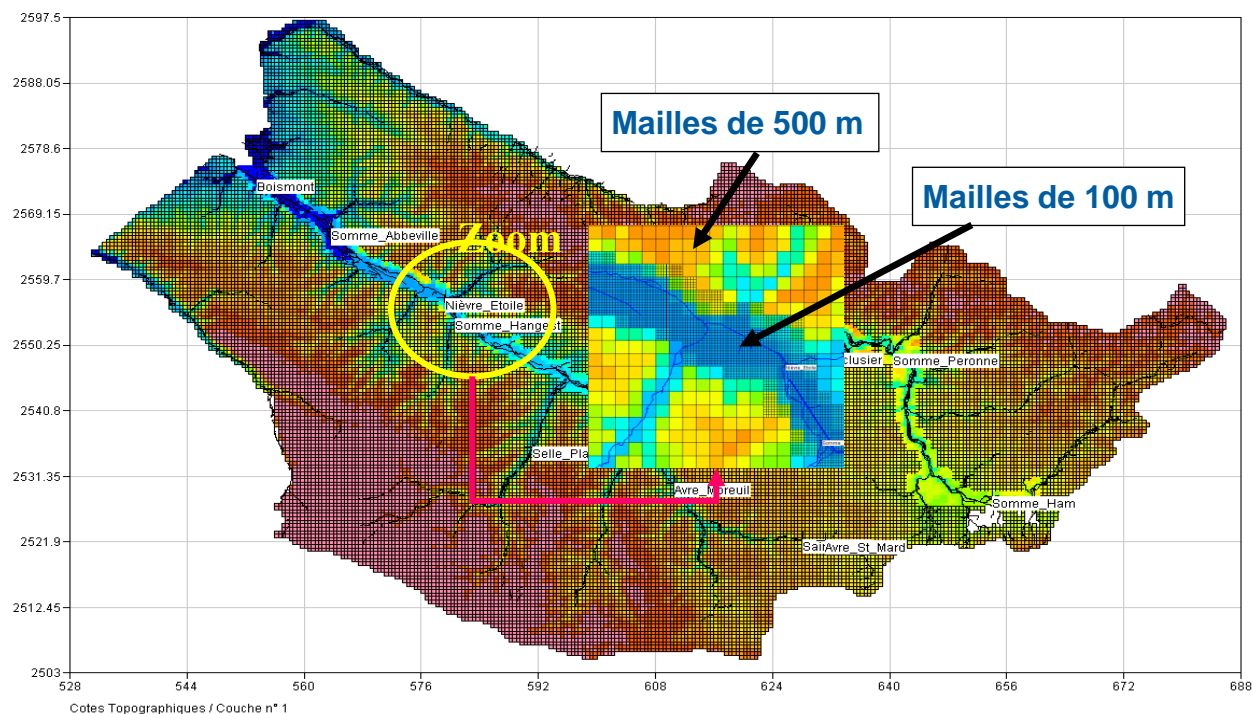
2597.5
2588.05
2578.6
2569.15
2559.7
2550.25
2540.8
2531.35
2521.9
2512.45
2503

Mailles de 500 m

Mailles de 100 m

Zoom

Boismont
Somme_Abbeville
Nièvre_Etoile
Somme_Hangest
Selle_Pla
Avre_Moreuil
clusier
Somme_Peronne
Somme_Ham
Sai
Avre_St_Mard

528 544 560 576 592 608 624 640 656 672 688

Cotes Topographiques / Couche n° 1